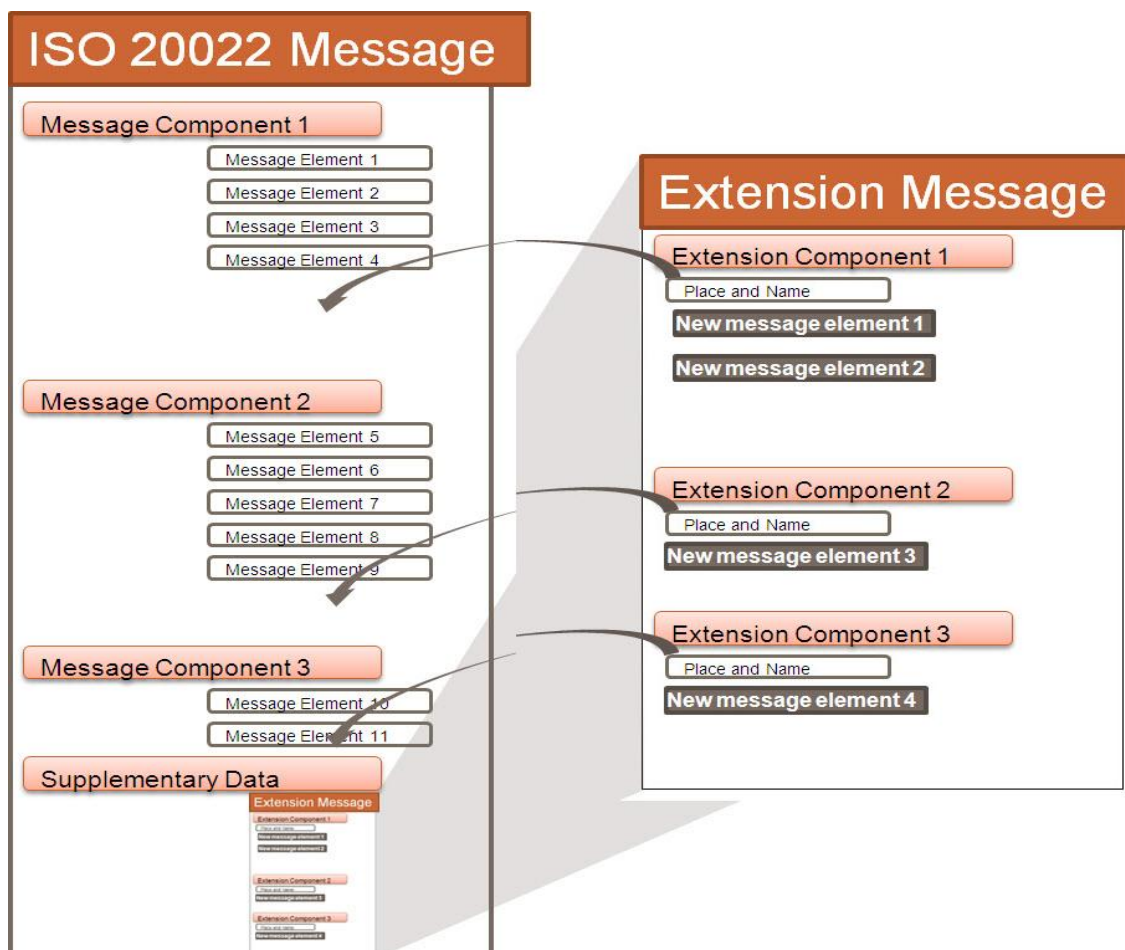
ISO 20022 Message

Message Component 1
Message Element 1
Message Element 2
Message Element 3
Message Element 4

Message Component 2
Message Element 5
Message Element 6
Message Element 7
Message Element 8
Message Element 9

Message Component 3
Message Element 10
Message Element 11

Supplementary Data

Extension Message
Extension Component 1
Place and Name
New message element 1
New message element 2
Extension Component 2
Place and Name
New message element 3
Extension Component 3
Place and Name
New message element 4

Extension Message

Extension Component 1
Place and Name
New message element 1
New message element 2

Extension Component 2
Place and Name
New message element 3

Extension Component 3
Place and Name
New message element 4